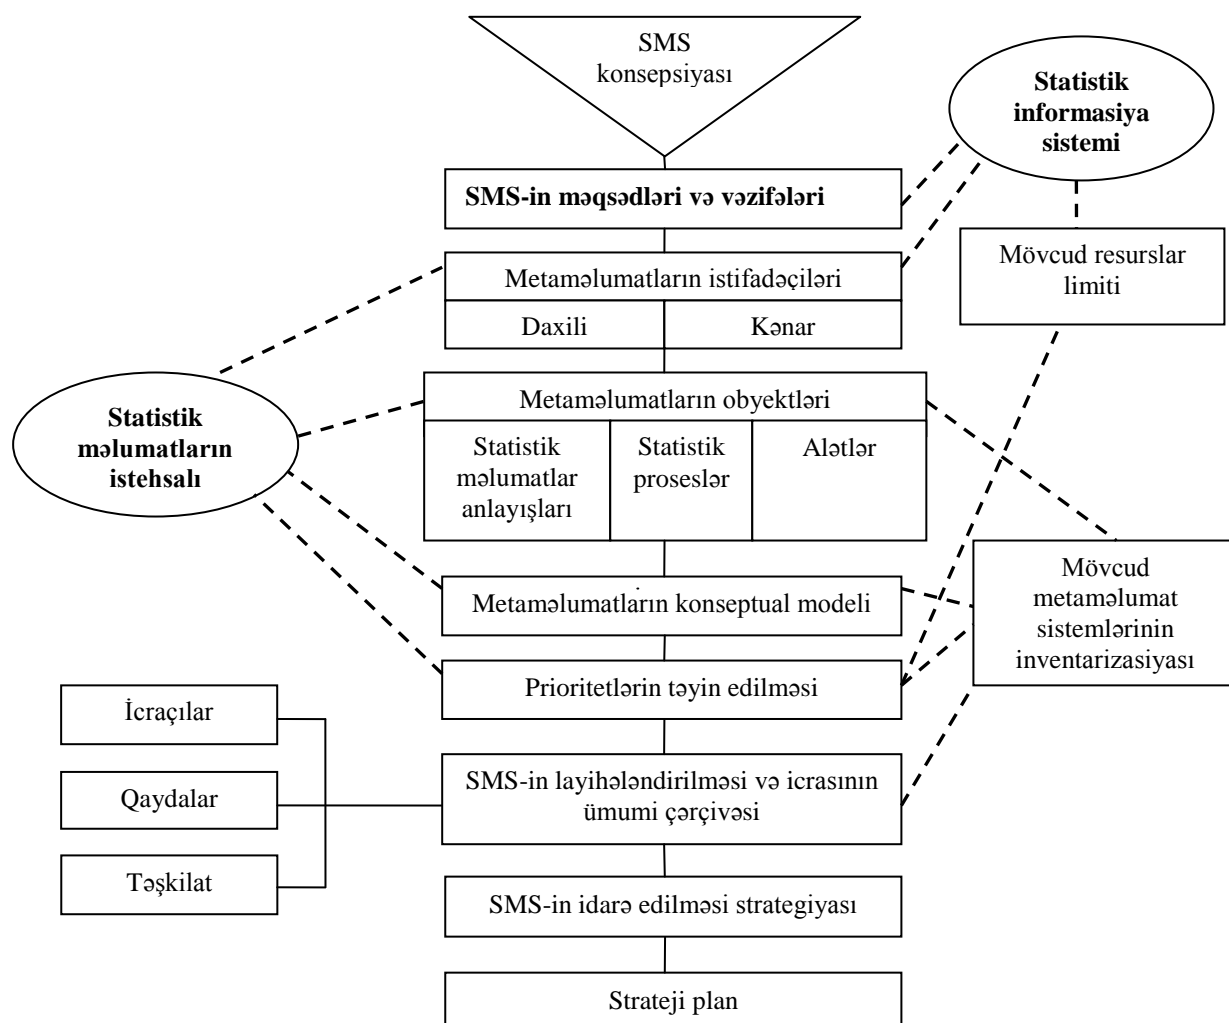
SMS konsepsiyası

Statistik informasiya sistemi

SMS-in məqsədləri və vəzifələri

Mövcud resurslar limiti

Metaməlumatların istifadəçiləri

Daxili

Kənar

Statistik məlumatların istehsalı

Metaməlumatların obyektləri

Statistik məlumatlar anlayışları

Statistik proseslər

Alətlər

Mövcud metaməlumat sistemlərinin inventarizasiyası

Metaməlumatların konseptual modeli

Prioritetlərin təyin edilməsi

İcraçılar

Qaydalar

Təşkilat

SMS-in layihələndirilməsi və icrasının ümumi çərçivəsi

SMS-in idarə edilməsi strategiyası

Strateji plan